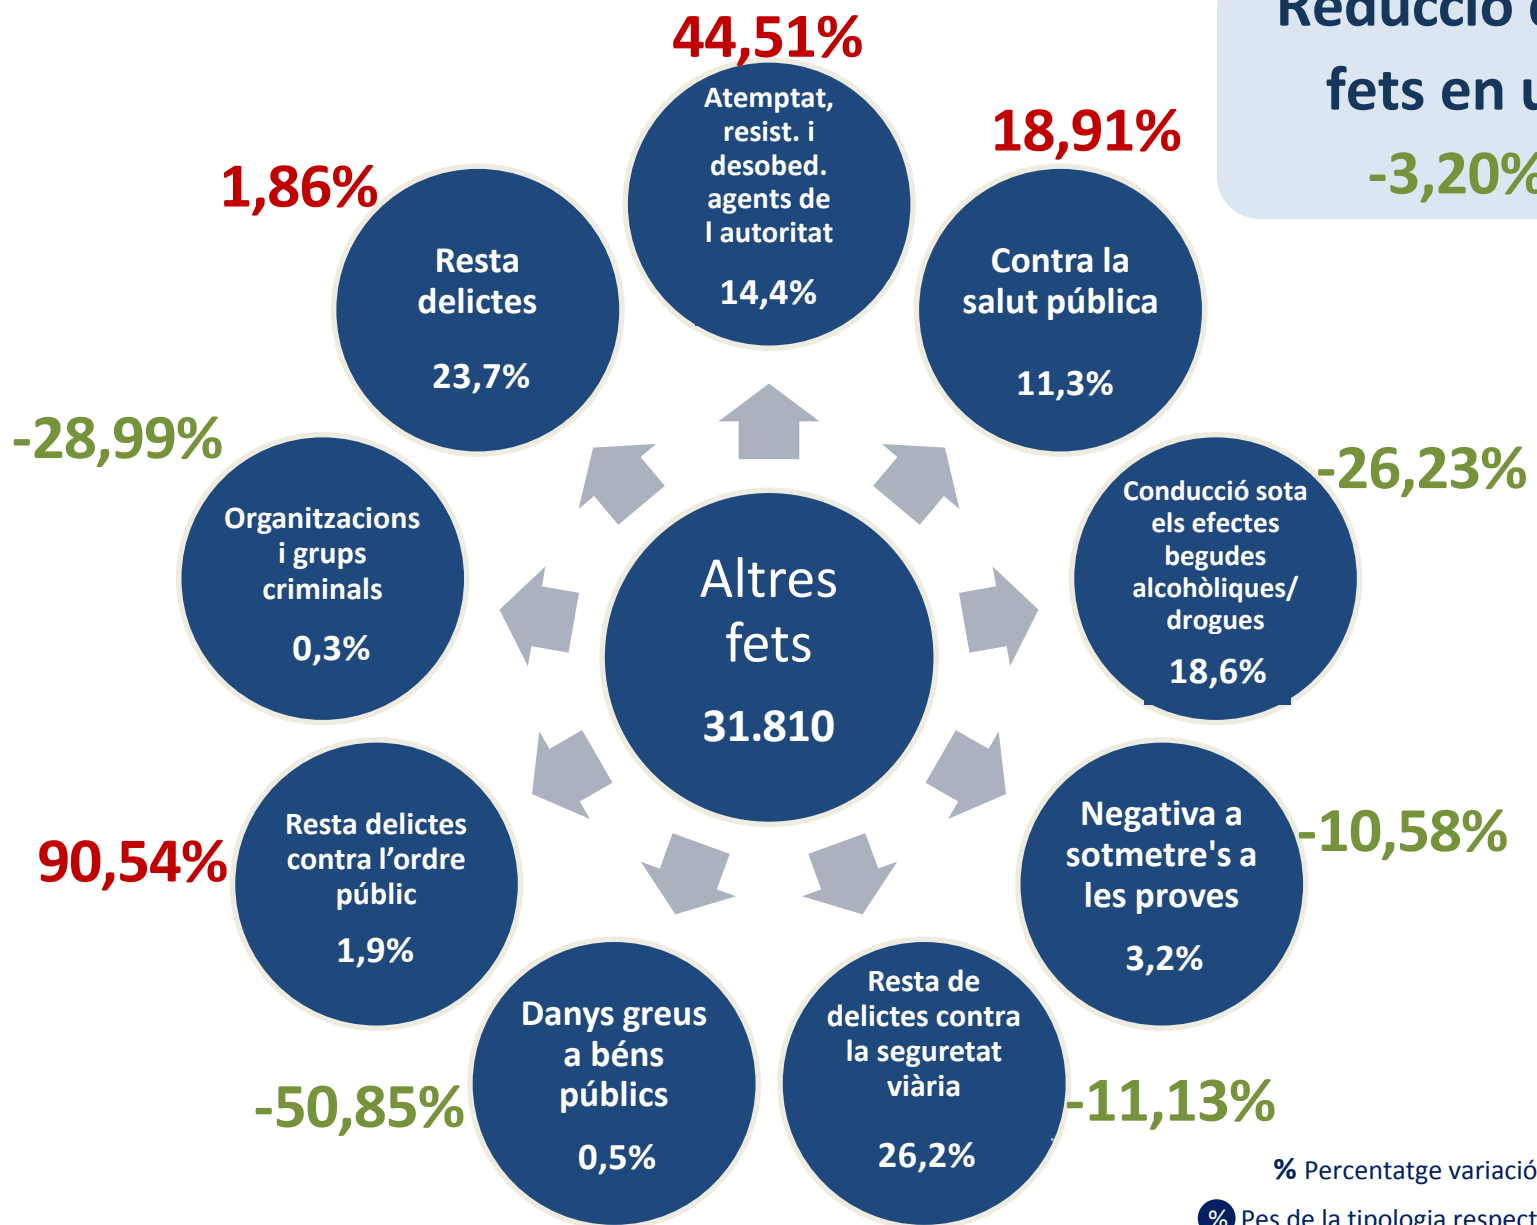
Reducció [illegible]
fets en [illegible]
-3,20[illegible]

44,51%
Atemptat, resist. i desobed. agents de l autoritat
14,4%

18,91%
Contra la salut pública
11,3%

1,86%
Resta delictes
23,7%

-28,99%
Organitzacions i grups criminals
0,3%

Altres fets
31.810

-26,23%
Conducció sota els efectes begudes alcohòliques/ drogues
18,6%

-10,58%
Negativa a sotmetre's a les proves
3,2%

90,54%
Resta delictes contra l'ordre públic
1,9%

-50,85%
Danys greus a béns públics
0,5%

Resta de delictes contra la seguretat viària
26,2%
-11,13%

% Percentatge variació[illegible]
% Pes de la tipologia respect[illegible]